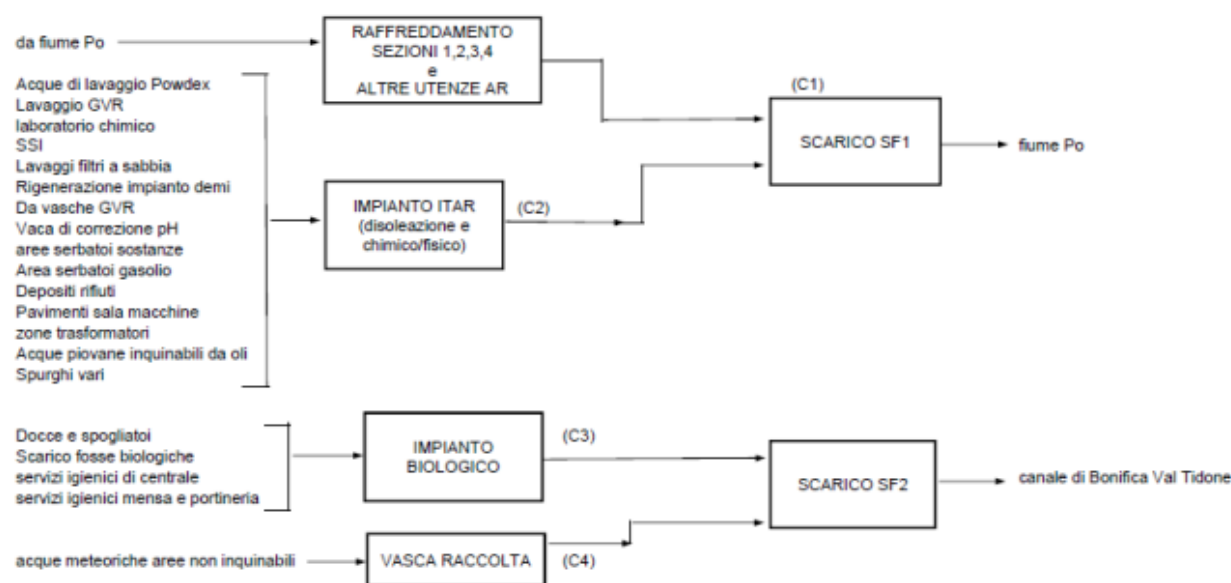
da fiume Po

RAFFREDDAMENTO SEZIONI 1,2,3,4 e ALTRE UTENZE AR

(C1)

SCARICO SF1

fiume Po

Acque di lavaggio Powdex
Lavaggio GVR
laboratorio chimico
SSI
Lavaggi filtri a sabbia
Rigenerazione impianto demi
Da vasche GVR
Vaca di correzione pH
aree serbatoi sostanze
Area serbatoi gasolio
Depositi rifiuti
Pavimenti sala macchine
zone trasformatori
Acque piovane inquinabili da oli
Spurghi vari

IMPIANTO ITAR (disoleazione e chimico/fisico)

(C2)

Docce e spogliatoi
Scarico fosse biologiche
servizi igienici di centrale
servizi igienici mensa e portineria

IMPIANTO BIOLOGICO

(C3)

SCARICO SF2

canale di Bonifica Val Tidone

acque meteoriche aree non inquinabili

VASCA RACCOLTA

(C4)